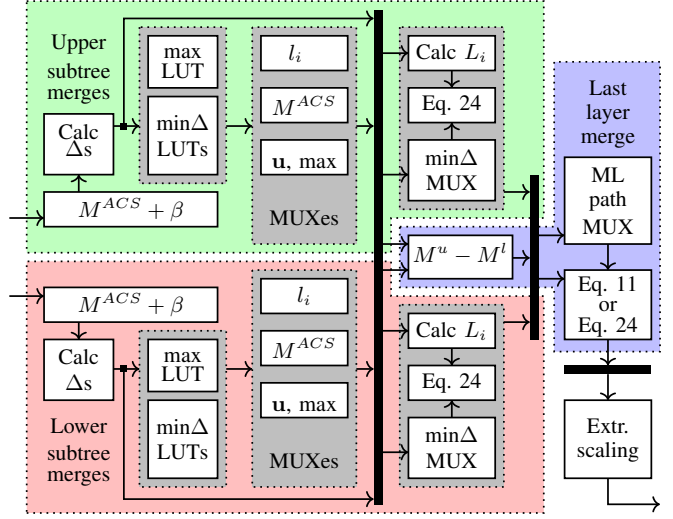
Upper subtree merges

Calc $\Delta$s

max LUT

min$\Delta$ LUTs

$M^{ACS} + \beta$

$l_i$

$M^{ACS}$

$\mathbf{u}$, max

MUXes

Calc $L_i$

Eq. 24

min$\Delta$ MUX

Last layer merge

ML path MUX

$M^u - M^l$

Eq. 11 or Eq. 24

$M^{ACS} + \beta$

Calc $\Delta$s

max LUT

min$\Delta$ LUTs

Lower subtree merges

$l_i$

$M^{ACS}$

$\mathbf{u}$, max

MUXes

Calc $L_i$

Eq. 24

min$\Delta$ MUX

Extr. scaling